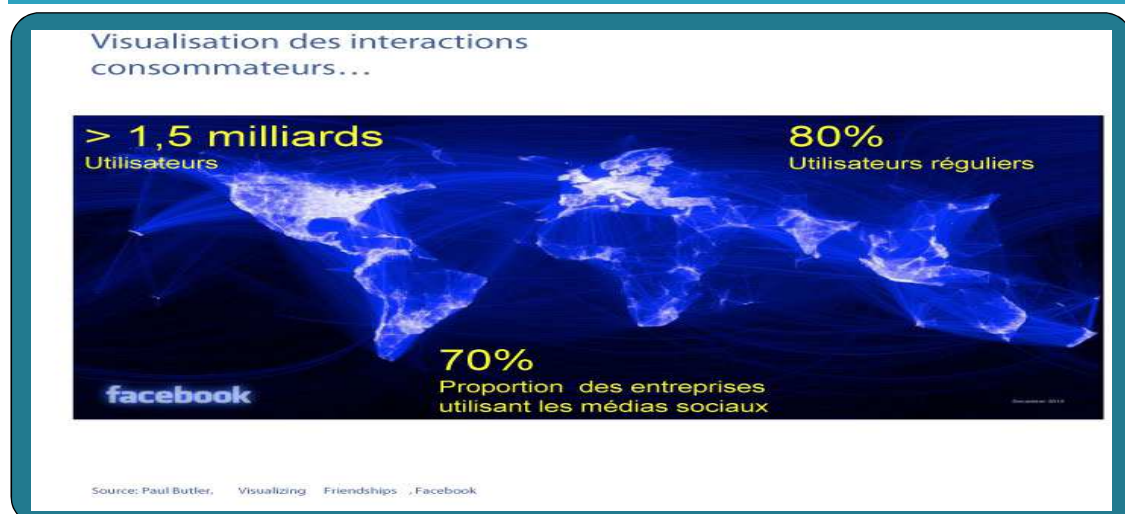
Visualisation des interactions consommateurs...

> 1,5 milliards
Utilisateurs

80%
Utilisateurs réguliers

70%
Proportion des entreprises utilisant les médias sociaux

facebook

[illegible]

Source: Paul Butler, Visualizing Friendships , Facebook